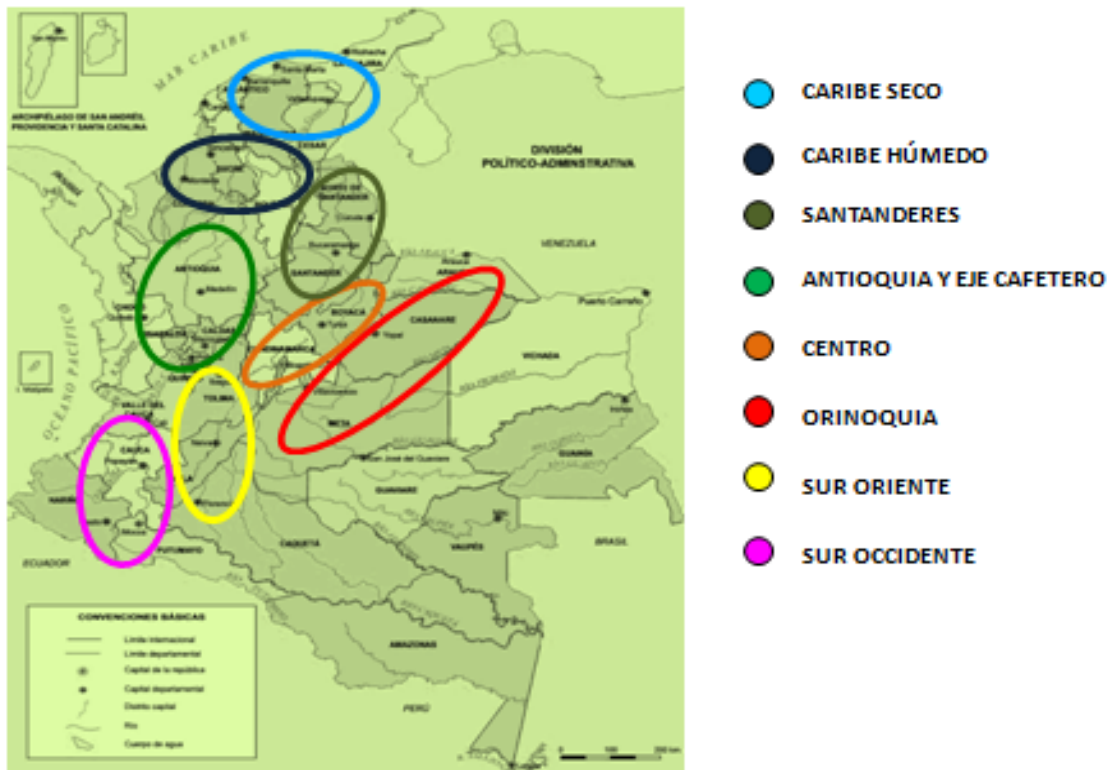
MAR CARIBE

ARCHIPIÉLAGO DE SAN ANDRÉS PROVIDENCIA Y SANTA CATALINA

DIVISIÓN POLÍTICO-ADMINSTRATIVA

LA GUAJIRA

CESAR

SUCRE

NORTE DE SANTANDER

SANTANDER

ANTIOQUIA

Medellín

VENEZUELA

ARAUCA

CASANARE

Yopal

BOYACÁ

Tunja

CUNDINAMARCA

CALDAS

Puerto Carreño

VICHADA

TOLIMA

VALLE DEL CAUCA

META

CAUCA

Popayán

HUILA

Neiva

San José del Guaviare

GUAVIARE

GUAINÍA

NARIÑO

PUTUMAYO

CAQUETÁ

VAUPÉS

BRASIL

ECUADOR

OCÉANO PACÍFICO

AMAZONAS

PERÚ

CONVENCIONES BÁSICAS

Límite internacional

Límite departamental

Capital de la república

Capital departamental

Distrito capital

Río

Cuerpo de agua

0 100 200 km

CARIBE SECO

CARIBE HÚMEDO

SANTANDERES

ANTIOQUIA Y EJE CAFETERO

CENTRO

ORINOQUIA

SUR ORIENTE

SUR OCCIDENTE